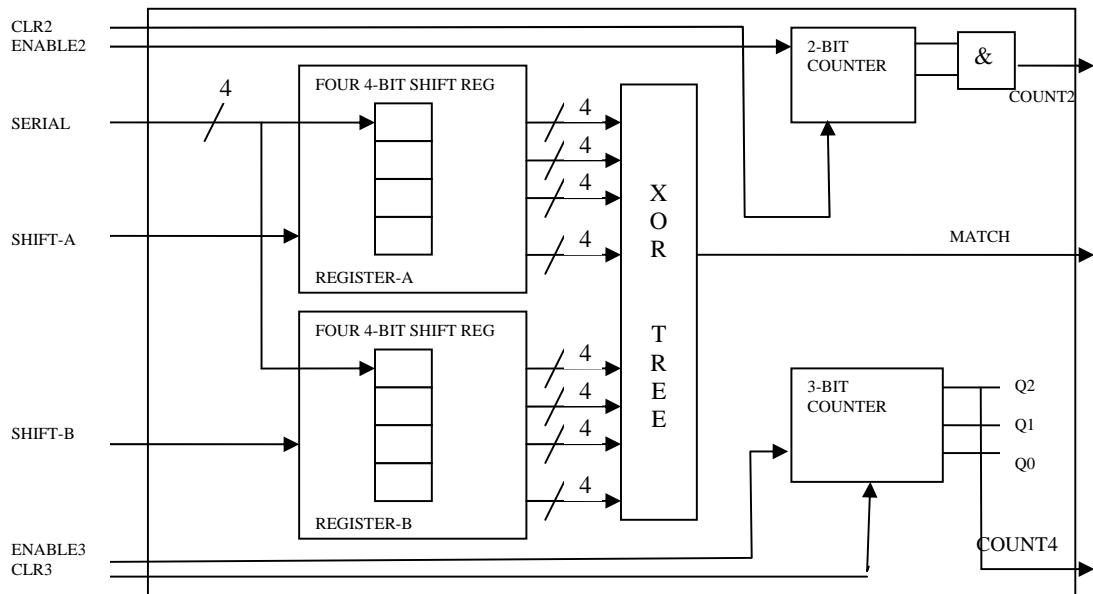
CLR2
ENABLE2

2-BIT COUNTER

&

COUNT2

4

FOUR 4-BIT SHIFT REG

SERIAL

4
4
4
4

X O R

T R E E

SHIFT-A

MATCH

REGISTER-A

FOUR 4-BIT SHIFT REG

4
4
4
4

3-BIT COUNTER

Q2
Q1
Q0

SHIFT-B

REGISTER-B

ENABLE3
CLR3

COUNT4